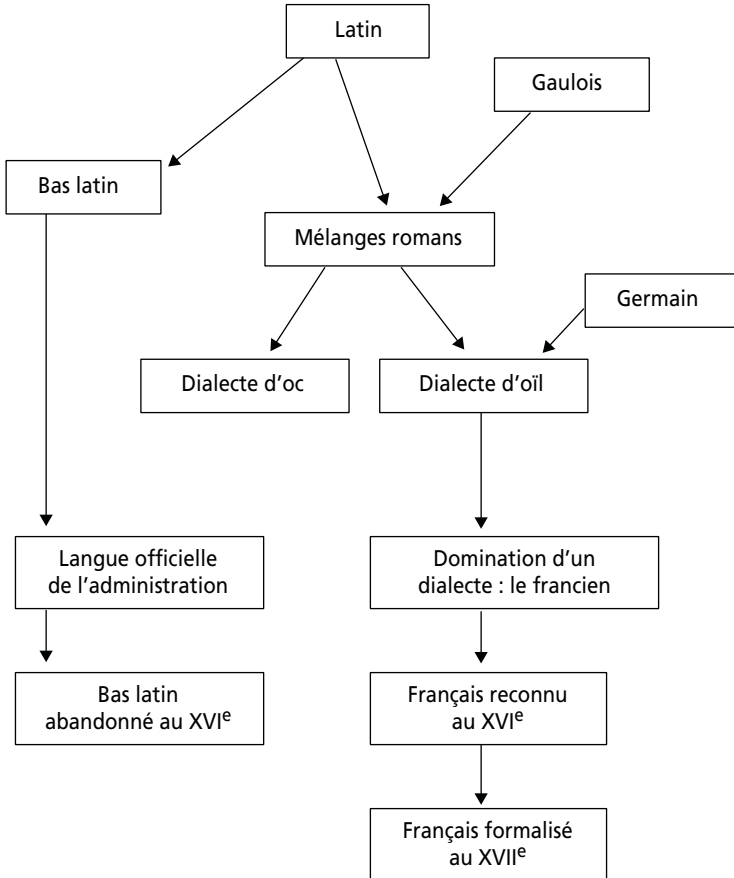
Latin

Gaulois

Bas latin

Mélanges romans

Germain

Dialecte d'oc

Dialecte d'oïl

Langue officielle de l'administration

Domination d'un dialecte : le francien

Bas latin abandonné au XVI$^{e}$

Français reconnu au XVI$^{e}$

Français formalisé au XVII$^{e}$